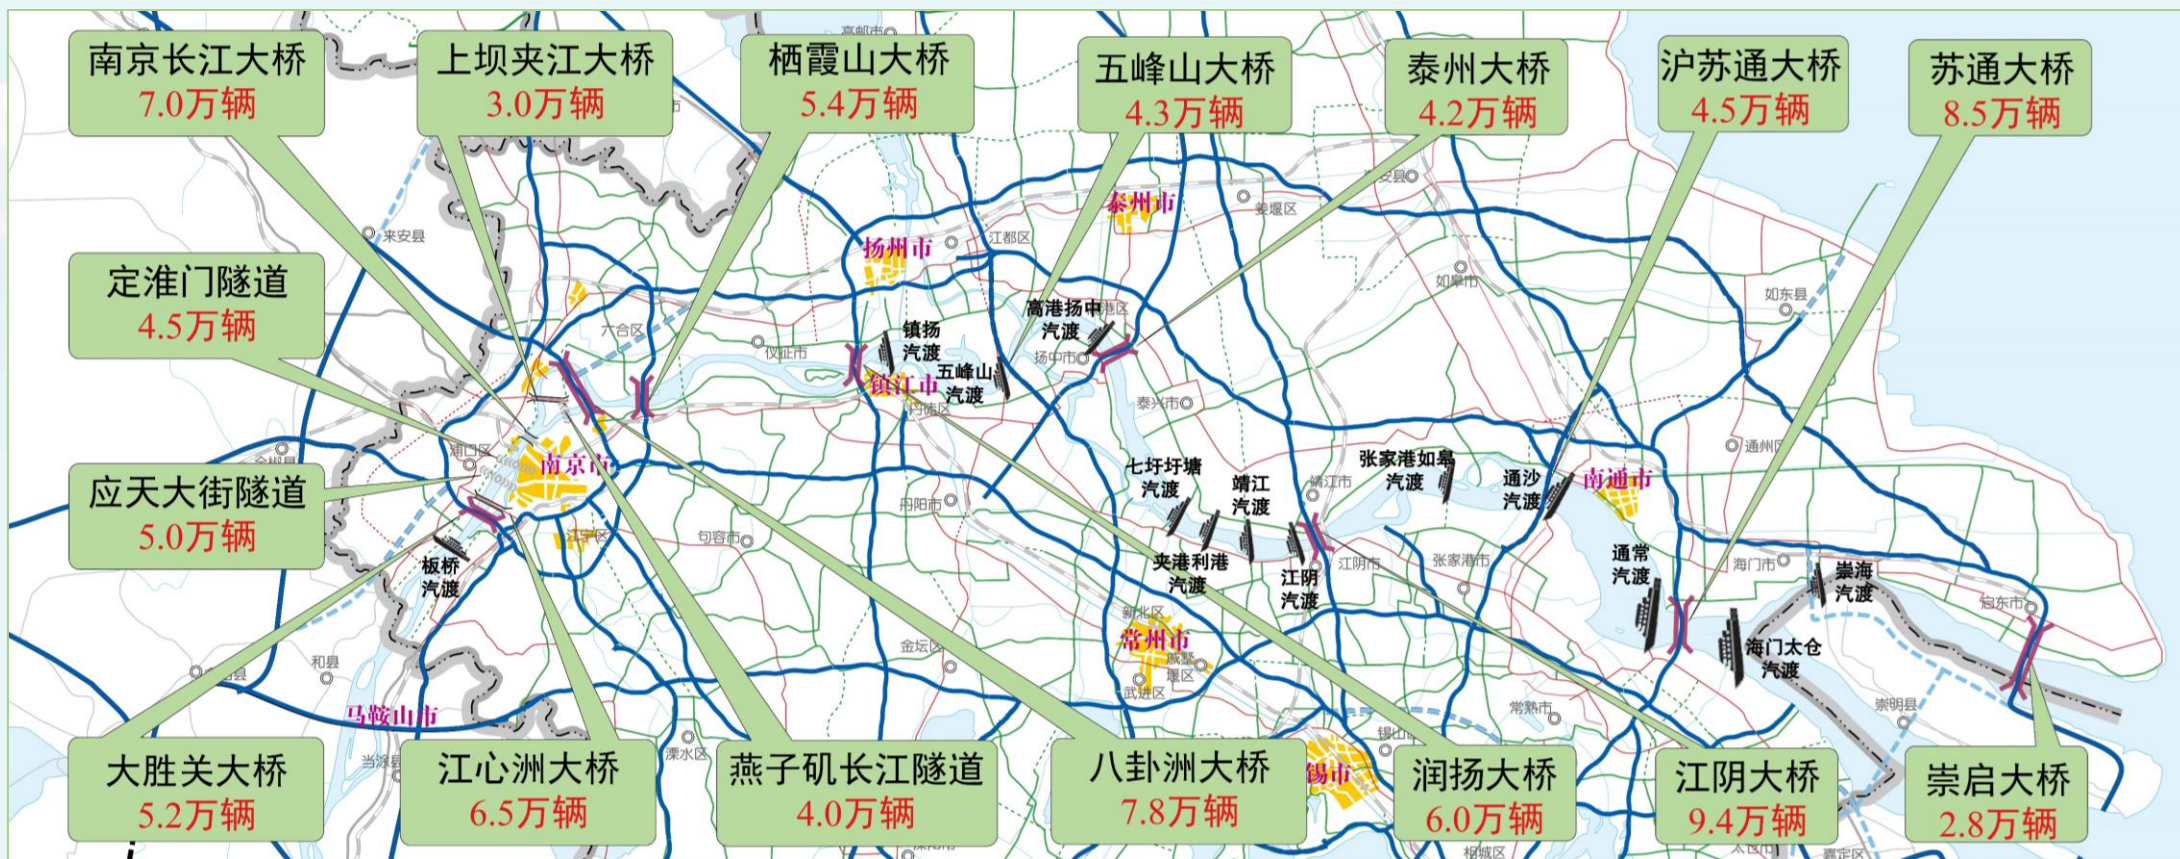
南京长江大桥
7.0万辆

上坝夹江大桥
3.0万辆

栖霞山大桥
5.4万辆

五峰山大桥
4.3万辆

泰州大桥
4.2万辆

沪苏通大桥
4.5万辆

苏通大桥
8.5万辆

定淮门隧道
4.5万辆

应天大街隧道
5.0万辆

大胜关大桥
5.2万辆

江心洲大桥
6.5万辆

燕子矶长江隧道
4.0万辆

八卦洲大桥
7.8万辆

润扬大桥
6.0万辆

江阴大桥
9.4万辆

崇启大桥
2.8万辆

高邮市
泰州市
姜堰区
扬州市
江都区
来安县
如皋市
如东县
六合区
仪征市
镇扬汽渡
五峰山汽渡
镇江市
丹徒区
高港扬中汽渡
扬中市
泰兴市
通州区
浦口区
南京市
七圩圩塘汽渡
靖江汽渡
靖江市
张家港如皋汽渡
通沙汽渡
南通市
丹阳市
江宁区
句容市
板桥汽渡
夹港利港汽渡
江阴汽渡
江阴市
张家港市
通常汽渡
海门市
崇海汽渡
启东市
新北区
常州市
戚墅堰区
武进区
海门太仓汽渡
金坛区
和县
马鞍山市
当涂县
溧水区
常熟市
崇明县
锡山区
无锡市